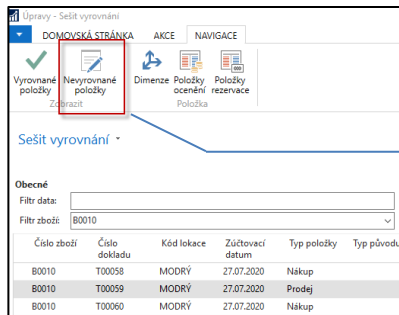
Úpravy - Sešit vyrovnání

DOMOVSKÁ STRÁNKA AKCE NAVIGACE

Vyrovnané položky
Nevyrovnané položky
Zobrazit
Dimenze
Položky ocenění
Položky rezervace
Položka

Sešit vyrovnání

Obecné
Filtr data:
Filtr zboží: B0010

| Číslo zboží | Číslo dokladu | Kód lokace | Zúčtovací datum | Typ položky | Typ původu |
|---|---|---|---|---|---|
| B0010 | T00058 | MODRÝ | 27.07.2020 | Nákup | |
| B0010 | T00059 | MODRÝ | 27.07.2020 | Prodej | |
| B0010 | T00060 | MODRÝ | 27.07.2020 | Nákup | |